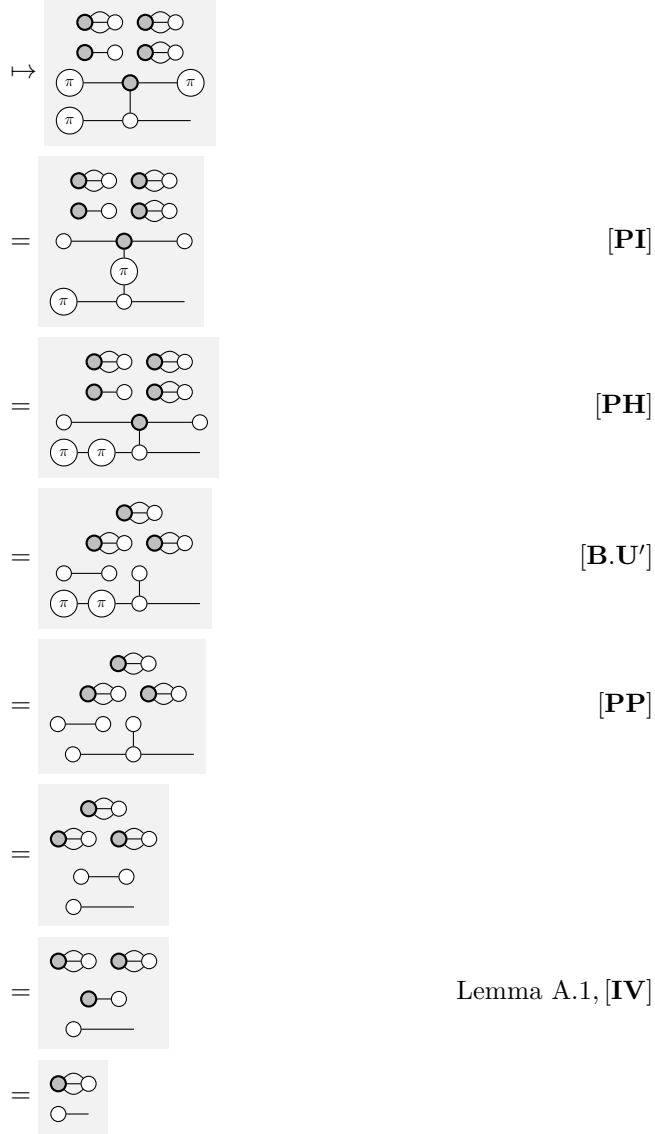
$\mapsto$ $\pi$ $\pi$ $\pi$

$=$ $\pi$ $\pi$ $[\mathbf{PI}]$

$=$ $\pi$ $\pi$ $[\mathbf{PH}]$

$=$ $\pi$ $\pi$ $[\mathbf{B}.\mathbf{U}']$

$=$ $[\mathbf{PP}]$

$=$

$=$ Lemma A.1, $[\mathbf{IV}]$

$=$